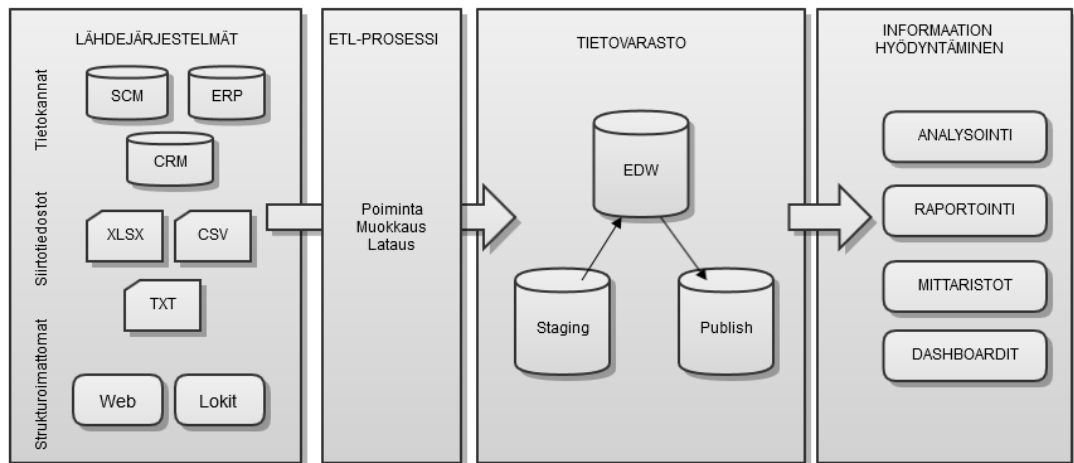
LÄHDEJÄRJESTELMÄT

Tietokannat

SCM

ERP

CRM

Siirtotiedostot

XLSX

CSV

TXT

Strukturoimattomat

Web

Lokit

ETL-PROSESSI

Poiminta
Muokkaus
Lataus

TIETOVARASTO

EDW

Staging

Publish

INFORMAATION HYÖDYNTÄMINEN

ANALYSOINTI

RAPORTOINTI

MITTARISTOT

DASHBOARDIT